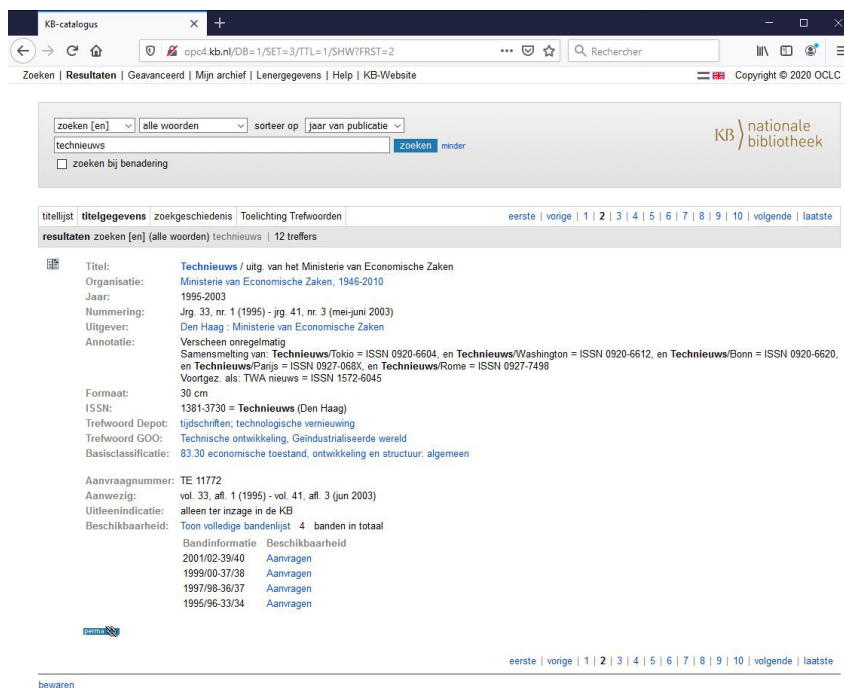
KB-catalogus

opc4.kb.nl/DB=1/SET=3/TTL=1/SHW?FRST=2

Rechercher

Zoeken | Resultaten | Geavanceerd | Mijn archief | Lenergegevens | Help | KB-Website

Copyright © 2020 OCLC

zoeken [en] alle woorden sorteer op jaar van publicatie

technieuws zoeken minder

zoeken bij benadering

KB nationale bibliotheek

titellijst titelgegevens zoekgeschiedenis Toelichting Trefwoorden

eerste | vorige | 1 | 2 | 3 | 4 | 5 | 6 | 7 | 8 | 9 | 10 | volgende | laatste

resultaten zoeken [en] (alle woorden) technieuws | 12 treffers

Titel: Technieuws / uitg. van het Ministerie van Economische Zaken
Organisatie: Ministerie van Economische Zaken, 1946-2010
Jaar: 1995-2003
Nummering: Jrg. 33, nr. 1 (1995) - jrg. 41, nr. 3 (mei-juni 2003)
Uitgever: Den Haag : Ministerie van Economische Zaken
Annotatie: Verscheen onregelmatig
Samensmelting van: Technieuws/Tokio = ISSN 0920-6604, en Technieuws/Washington = ISSN 0920-6612, en Technieuws/Bonn = ISSN 0920-6620, en Technieuws/Parijs = ISSN 0927-068X, en Technieuws/Rome = ISSN 0927-7498
Voortgez. als: TWA nieuws = ISSN 1572-6045
Formaat: 30 cm
ISSN: 1381-3730 = Technieuws (Den Haag)
Trefwoord Depot: tijdschriften; technologische vernieuwing
Trefwoord GOO: Technische ontwikkeling, Geïndustrialiseerde wereld
Basisclassificatie: 83.30 economische toestand, ontwikkeling en structuur: algemeen

Aanvraagnummer: TE 11772
Aanwezig: vol. 33, afl. 1 (1995) - vol. 41, afl. 3 (jun 2003)
Uitleenindicatie: alleen ter inzage in de KB
Beschikbaarheid: Toon volledige bandenlijst 4 banden in totaal

| Bandinformatie | Beschikbaarheid |
|---|---|
| 2001/02-39/40 | Aanvragen |
| 1999/00-37/38 | Aanvragen |
| 1997/98-36/37 | Aanvragen |
| 1995/96-33/34 | Aanvragen |

perma

eerste | vorige | 1 | 2 | 3 | 4 | 5 | 6 | 7 | 8 | 9 | 10 | volgende | laatste

bewaren